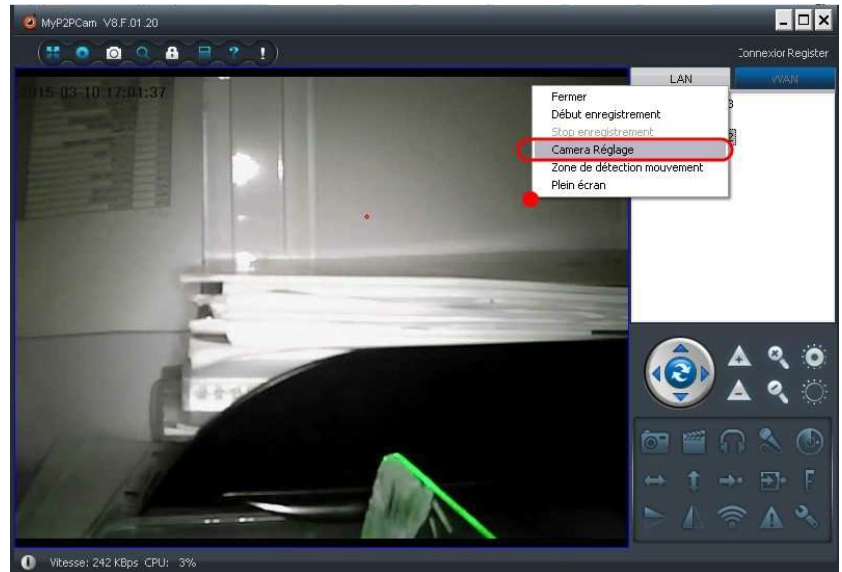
MyP2PCam V8.F.01.20

Connexior Register

LAN
WAN

2015-03-10 17:01:37

Fermer
Début enregistrement
Stop enregistrement
Camera Réglage
Zone de détection mouvement
Plein écran

Vitesse: 242 KBps CPU: 3%